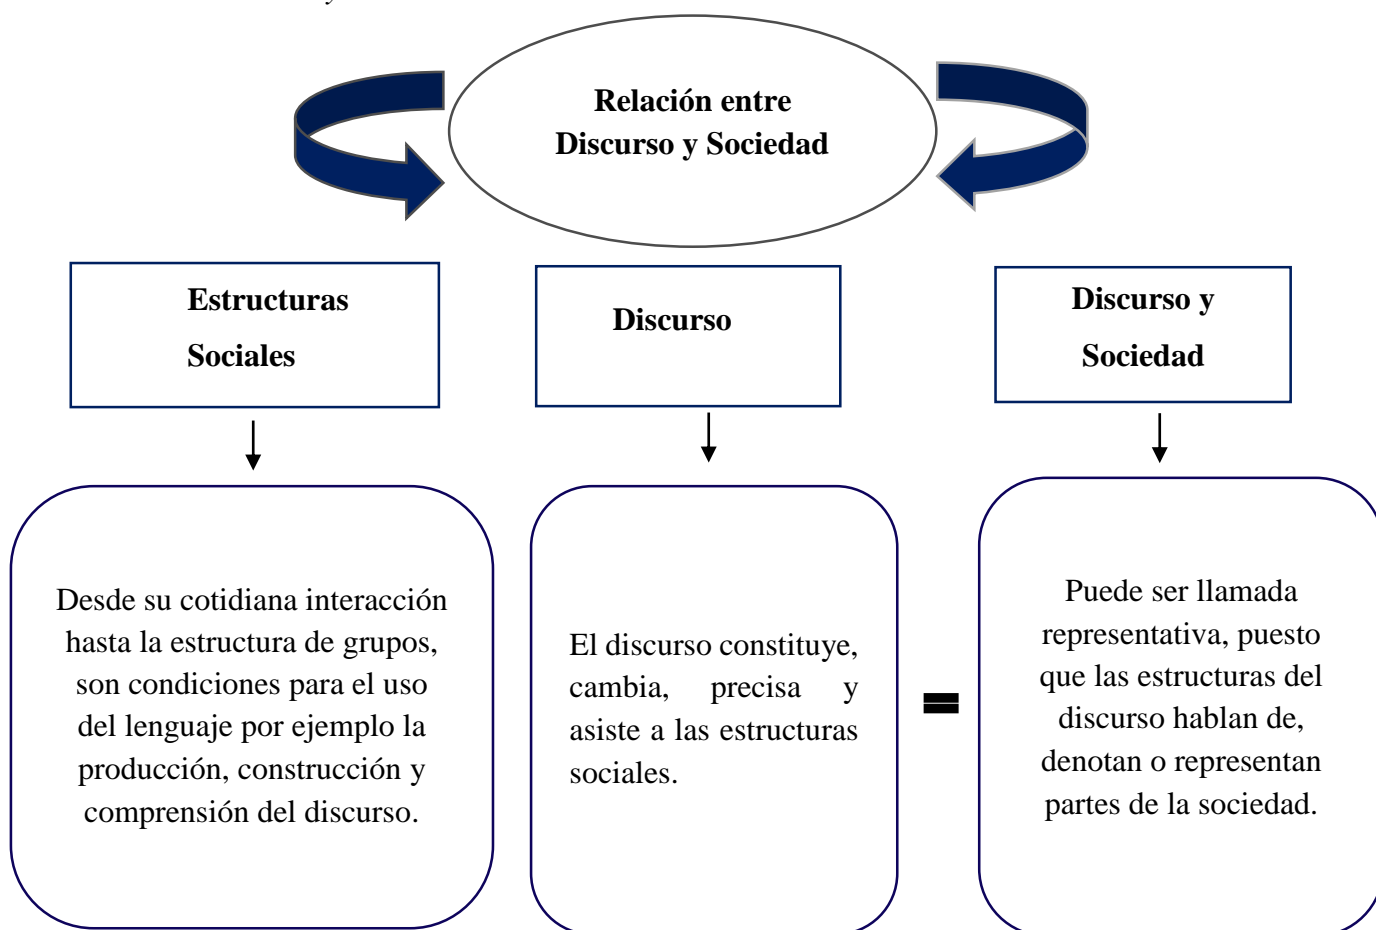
Relación entre Discurso y Sociedad

Estructuras Sociales

Discurso

Discurso y Sociedad

Desde su cotidiana interacción hasta la estructura de grupos, son condiciones para el uso del lenguaje por ejemplo la producción, construcción y comprensión del discurso.

El discurso constituye, cambia, precisa y asiste a las estructuras sociales.

=

Puede ser llamada representativa, puesto que las estructuras del discurso hablan de, denotan o representan partes de la sociedad.